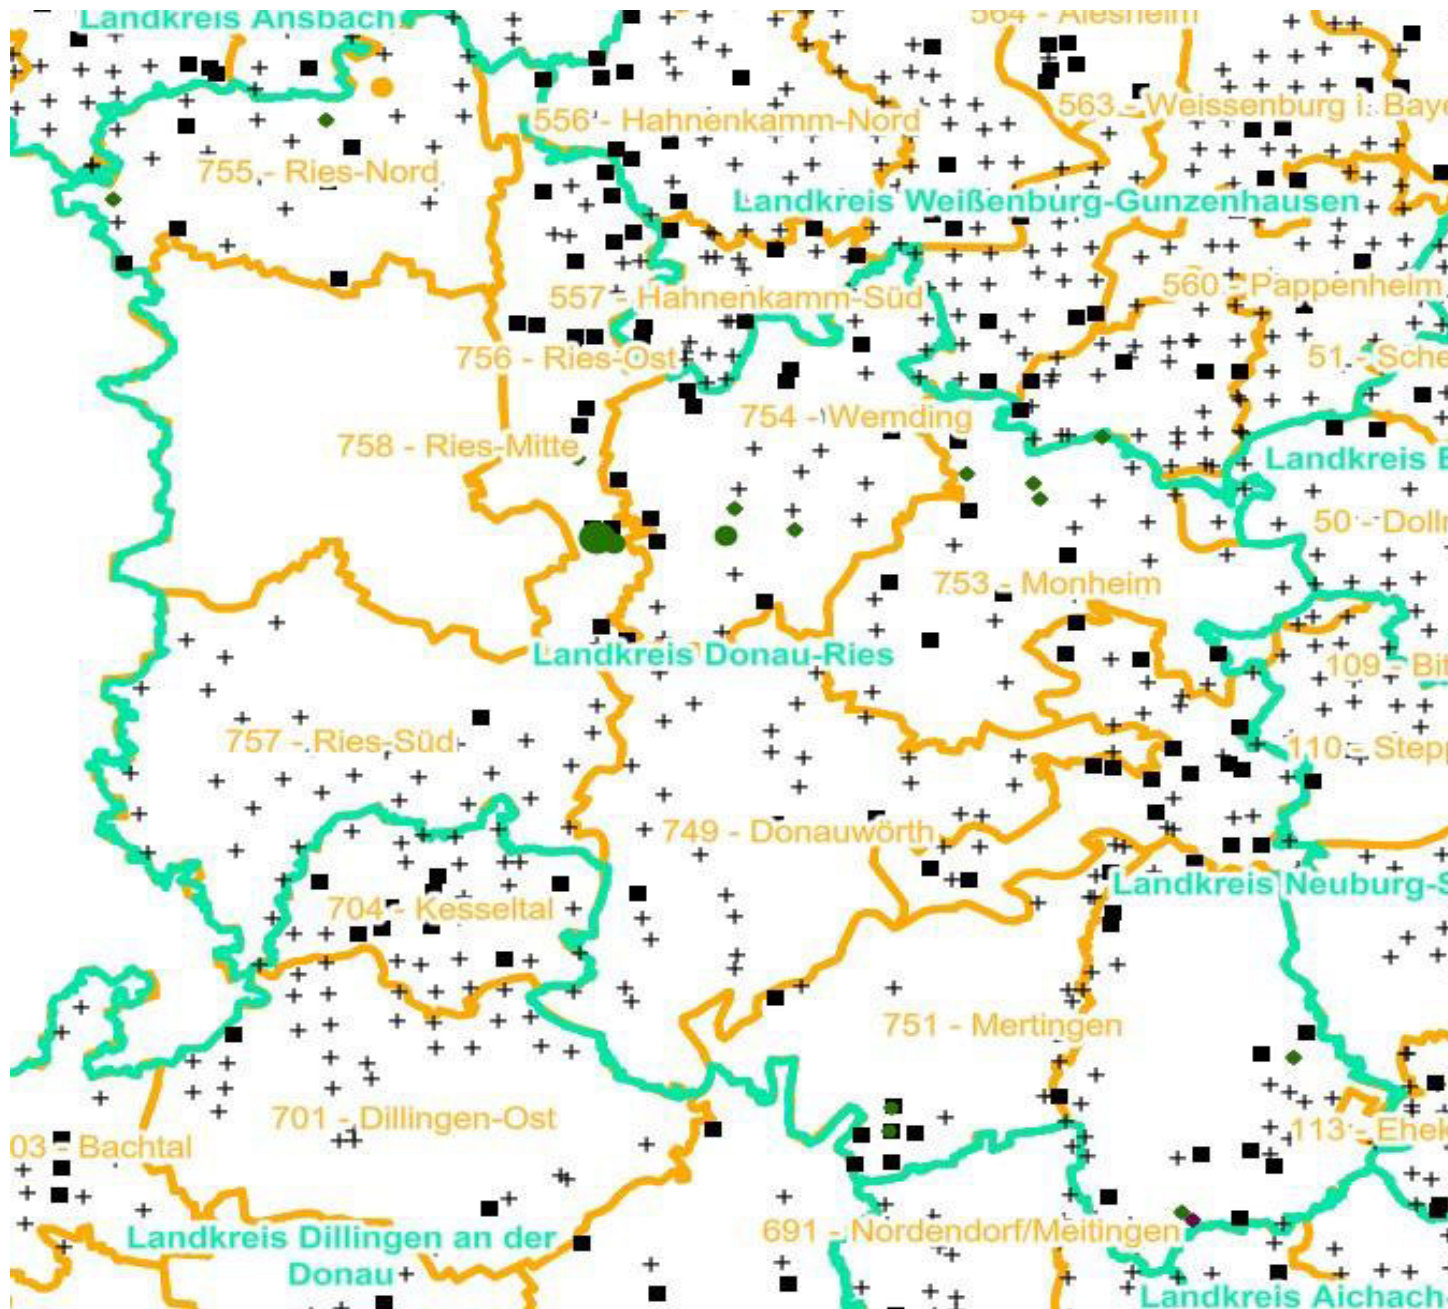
Landkreis Ansbach

564 - Alesheim

563 - Weissenburg i. Bay

556 - Hahnenkamm-Nord

755 - Ries-Nord

Landkreis Weißenburg-Gunzenhausen

560 - Pappenheim

557 - Hahnenkamm-Süd

756 - Ries-Ost

51 - Sche

754 - Wemding

758 - Ries-Mitte

Landkreis E

50 - Doll

753 - Monheim

Landkreis Donau-Ries

109 - Bi

757 - Ries-Süd

110 - Stepp

749 - Donauwörth

Landkreis Neuburg-S

704 - Kesseltal

751 - Mertingen

701 - Dillingen-Ost

113 - Ehek

03 - Bachtal

691 - Nordendorf/Meitingen

Landkreis Dillingen an der Donau

Landkreis Aichach